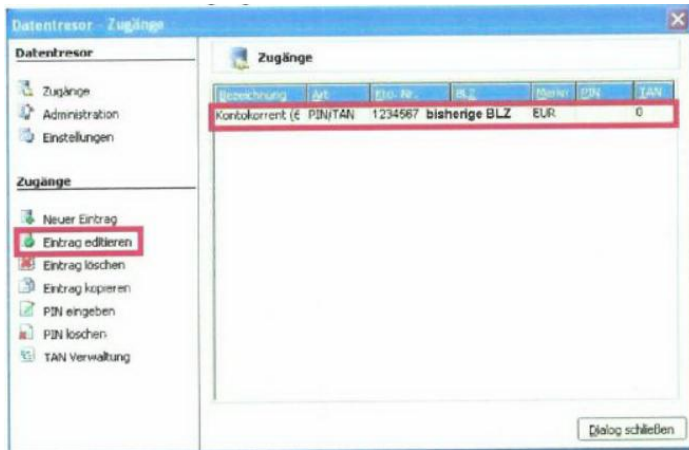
Datentresor - Zugänge

Datentresor

Zugänge
Administration
Einstellungen

Zugänge

Neuer Eintrag
Eintrag editieren
Eintrag löschen
Eintrag kopieren
PIN eingeben
PIN löschen
TAN Verwaltung

Zugänge

| Bezeichnung | Art | Kto. Nr. | BLZ | Marker | PIN | TAN |
|---|---|---|---|---|---|---|
| Kontokorrent (E | PIN/TAN | 1234567 | bisherige BLZ | EUR | | 0 |

Dialog schließen